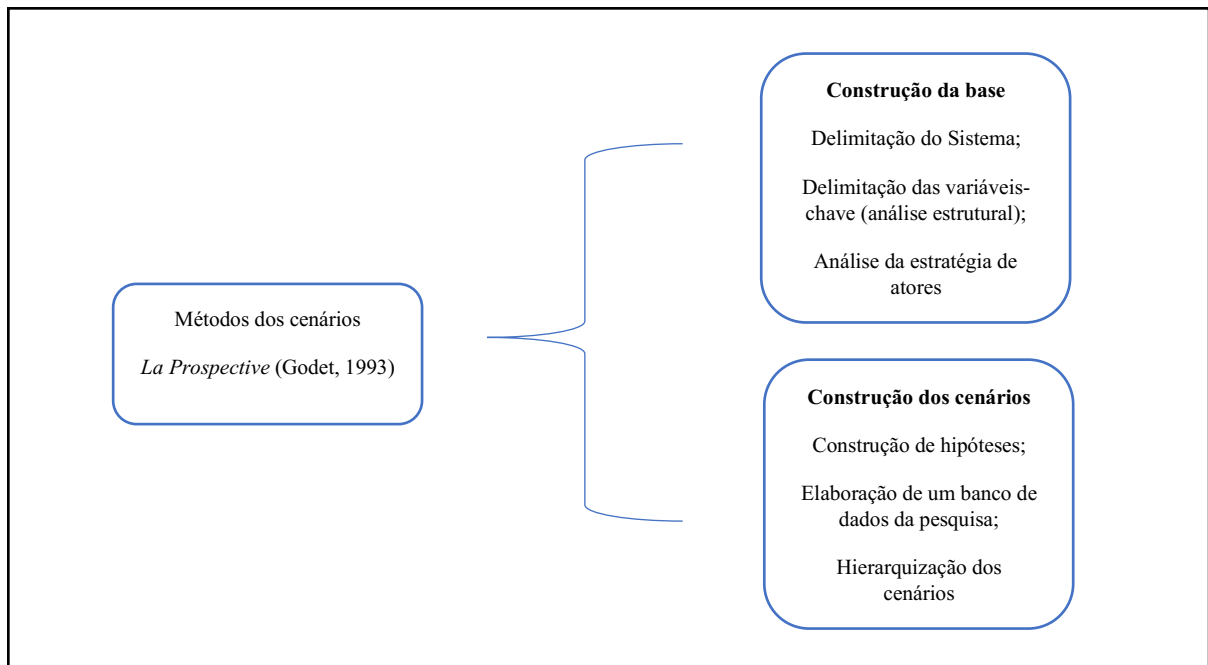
Métodos dos cenários

La Prospective (Godet, 1993)

**Construção da base**

Delimitação do Sistema;

Delimitação das variáveis-chave (análise estrutural);

Análise da estratégia de atores

**Construção dos cenários**

Construção de hipóteses;

Elaboração de um banco de dados da pesquisa;

Hierarquização dos cenários